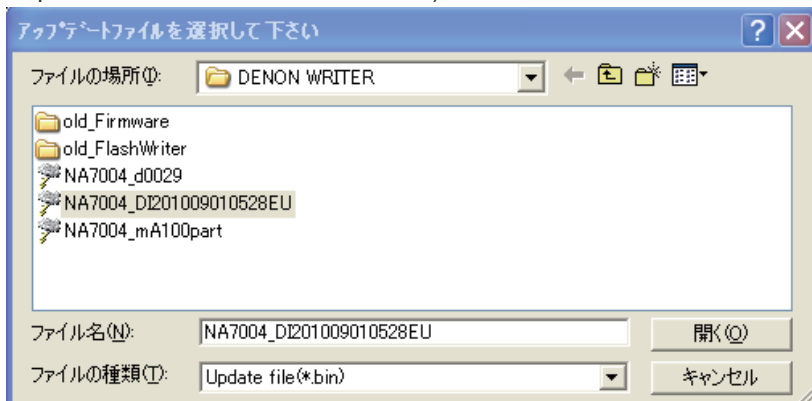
ｱｯﾌﾟﾃﾞｰﾄﾌｧｲﾙを選択して下さい

ファイルの場所(I):
DENON WRITER

old_Firmware
old_FlashWriter
NA7004_d0029
NA7004_DI201009010528EU
NA7004_mA100part

ファイル名(N):
NA7004_DI201009010528EU
開く(O)

ファイルの種類(T):
Update file(*.bin)
キャンセル